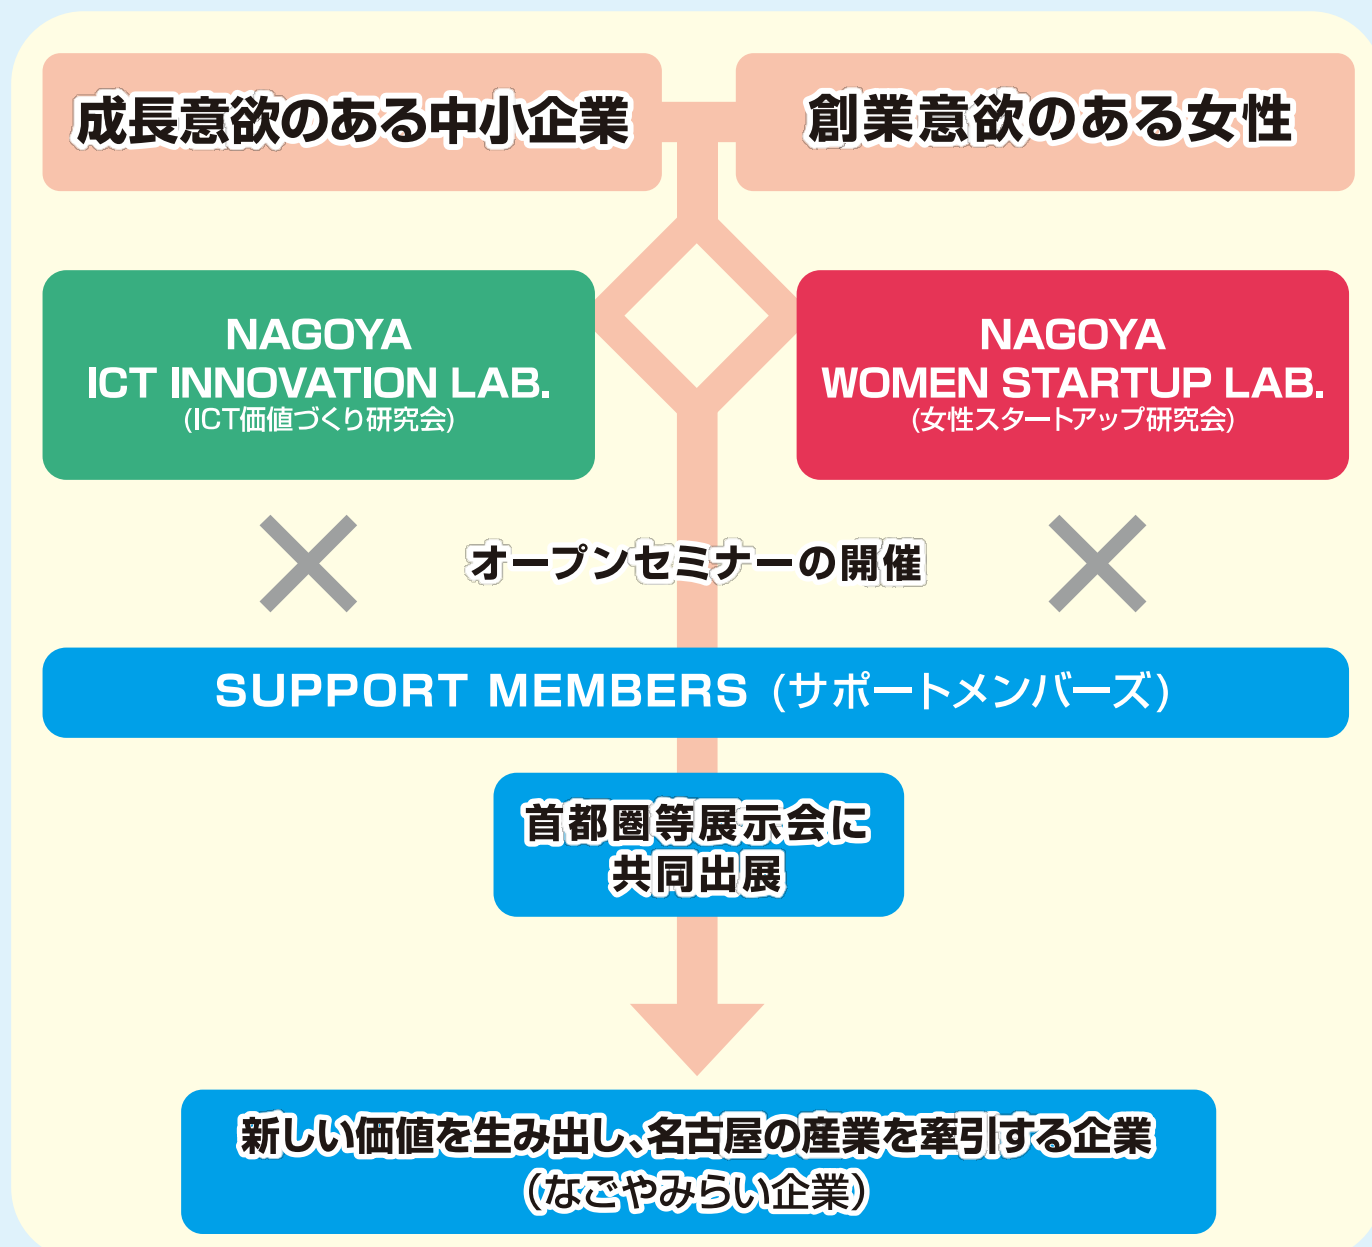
成長意欲のある中小企業

創業意欲のある女性

NAGOYA
ICT INNOVATION LAB.
(ICT価値づくり研究会)

NAGOYA
WOMEN STARTUP LAB.
(女性スタートアップ研究会)

×

オープンセミナーの開催

×

SUPPORT MEMBERS (サポートメンバーズ)

首都圏等展示会に
共同出展

新しい価値を生み出し、名古屋の産業を牽引する企業
(なごやみらい企業)